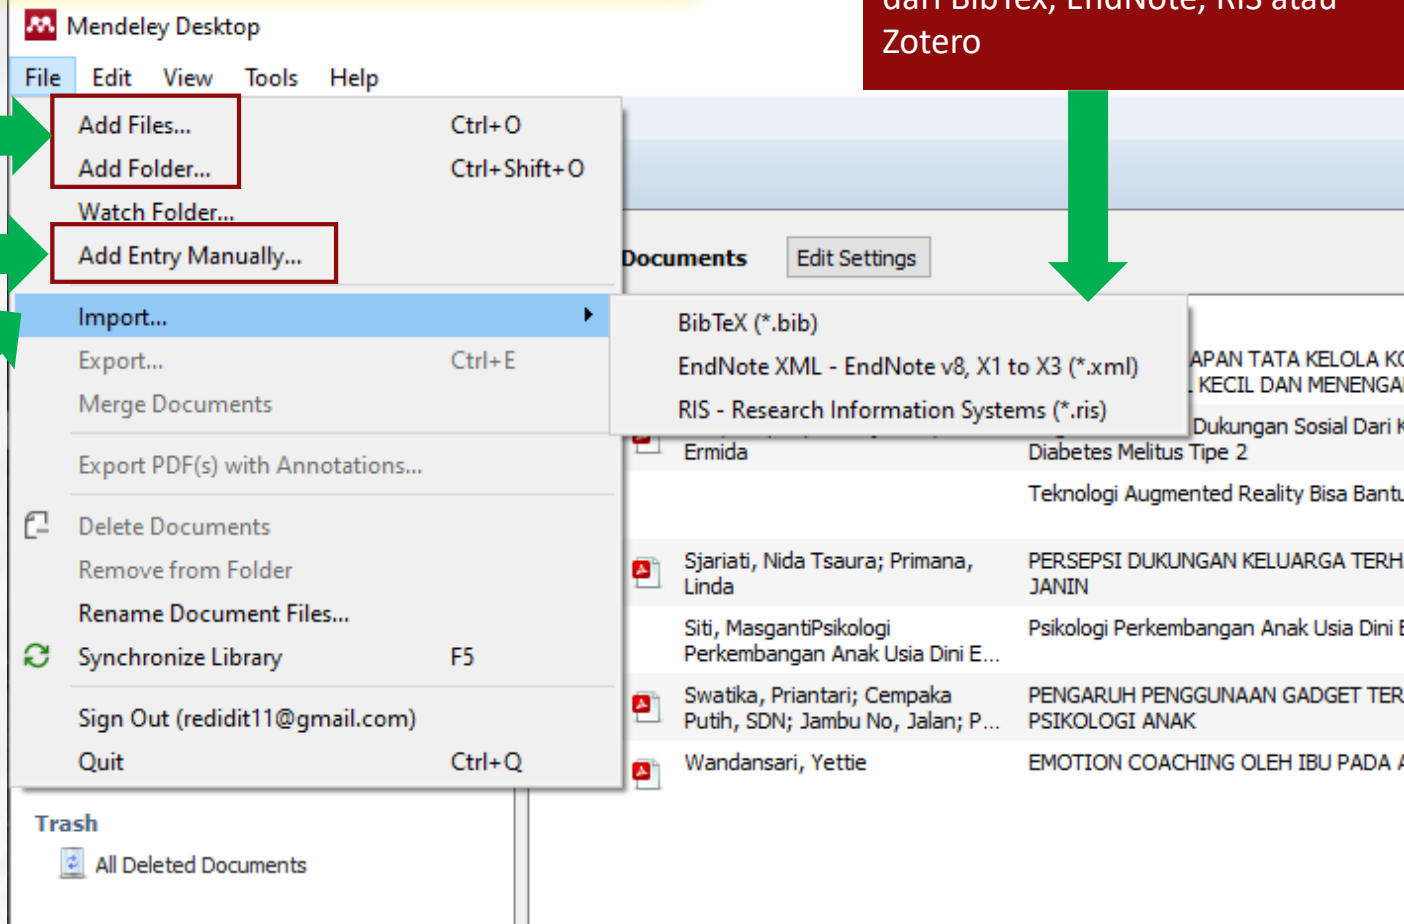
Mendeley Desktop

dari BibTex, EndNote, RIS atau Zotero

File Edit View Tools Help

Add Files... Ctrl+O
Add Folder... Ctrl+Shift+O
Watch Folder...
Add Entry Manually...
Import...
Export... Ctrl+E
Merge Documents
Export PDF(s) with Annotations...
Delete Documents
Remove from Folder
Rename Document Files...
Synchronize Library F5
Sign Out (rediditl1@gmail.com)
Quit Ctrl+Q

BibTeX (*.bib)
EndNote XML - EndNote v8, X1 to X3 (*.xml)
RIS - Research Information Systems (*.ris)

Documents Edit Settings

APAN TATA KELOLA K
KECIL DAN MENENGA
Dukungan Sosial Dari K
Ermida Diabetes Melitus Tipe 2
Teknologi Augmented Reality Bisa Bant
Sjariati, Nida Tsaura; Primana, Linda PERSEPSI DUKUNGAN KELUARGA TERH JANIN
Siti, MasgantiPsikologi Perkembangan Anak Usia Dini E... Psikologi Perkembangan Anak Usia Dini
Swatika, Priantari; Cempaka Putih, SDN; Jambu No, Jalan; P... PENGARUH PENGGUNAAN GADGET TER PSIKOLOGI ANAK
Wandansari, Yettie EMOTION COACHING OLEH IBU PADA

Trash
All Deleted Documents